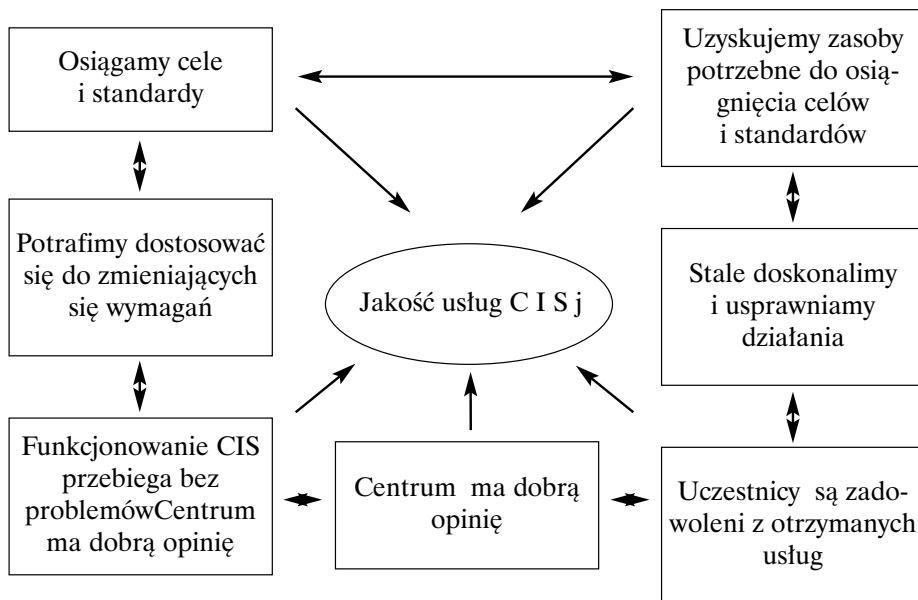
Osiągamy cele i standardy

Uzyskujemy zasoby potrzebne do osiągnięcia celów i standardów

Potrafimy dostosować się do zmieniających się wymagań

Jakość usług C I S j

Stale doskonalimy i usprawniamy działania

Funkcjonowanie CIS przebiega bez problemówCentrum ma dobrą opinię

Centrum ma dobrą opinię

Uczestnicy są zadowoleni z otrzymanych usług